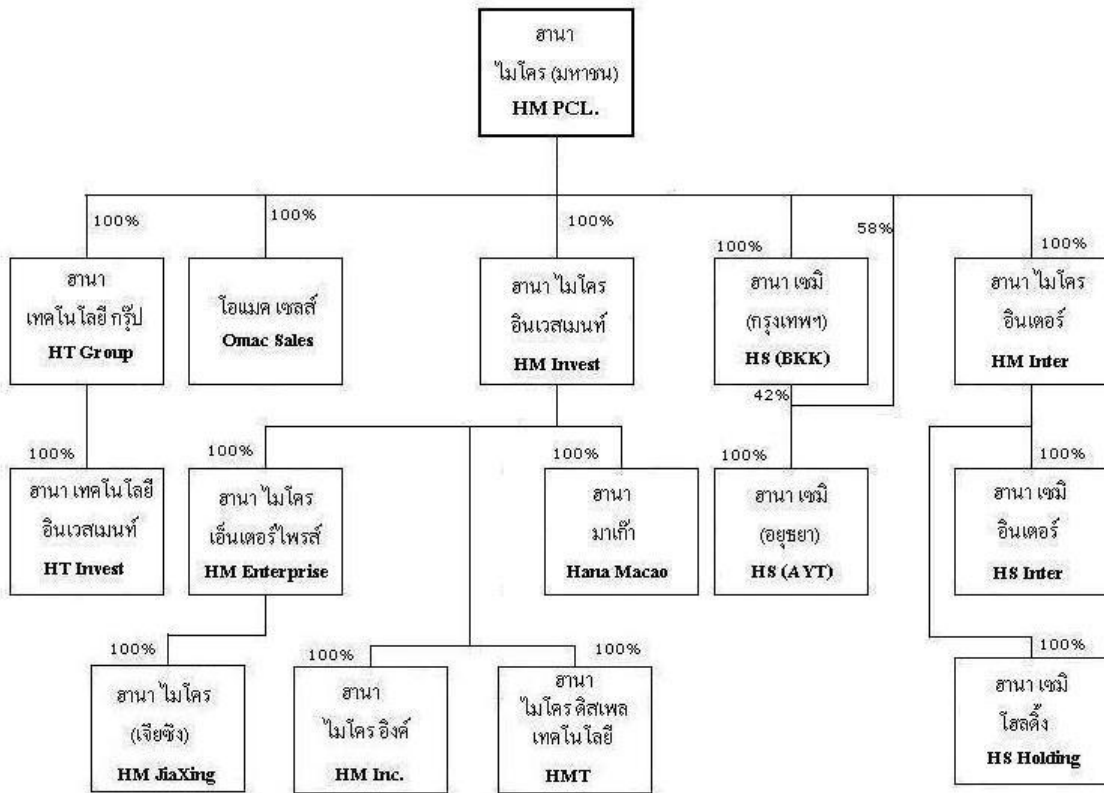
ฮานา
ไมโคร (มหาชน)
HM PCL.

100%
ฮานา
เทคโนโลยี กรุ๊ป
HT Group

100%
โอแมค เซลส์
Omac Sales

100%
ฮานา ไมโคร
อินเวสเมนท์
HM Invest

100%
ฮานา เซมิ
(กรุงเทพฯ)
HS (BKK)

58%

100%
ฮานา ไมโคร
อินเตอร์
HM Inter

100%
ฮานา เทคโนโลยี
อินเวสเมนท์
HT Invest

100%
ฮานา ไมโคร
เอ็นเตอร์ไพรส์
HM Enterprise

100%
ฮานา
มาเก๊า
Hana Macao

42%
100%
ฮานา เซมิ
(อยุธยา)
HS (AYT)

100%
ฮานา เซมิ
อินเตอร์
HS Inter

100%
ฮานา ไมโคร
(เจียซิง)
HM JiaXing

100%
ฮานา
ไมโคร อิงค์
HM Inc.

100%
ฮานา
ไมโครดิสเพล
เทคโนโลยี
HMT

100%
ฮานา เซมิ
โฮลดิ้ง
HS Holding